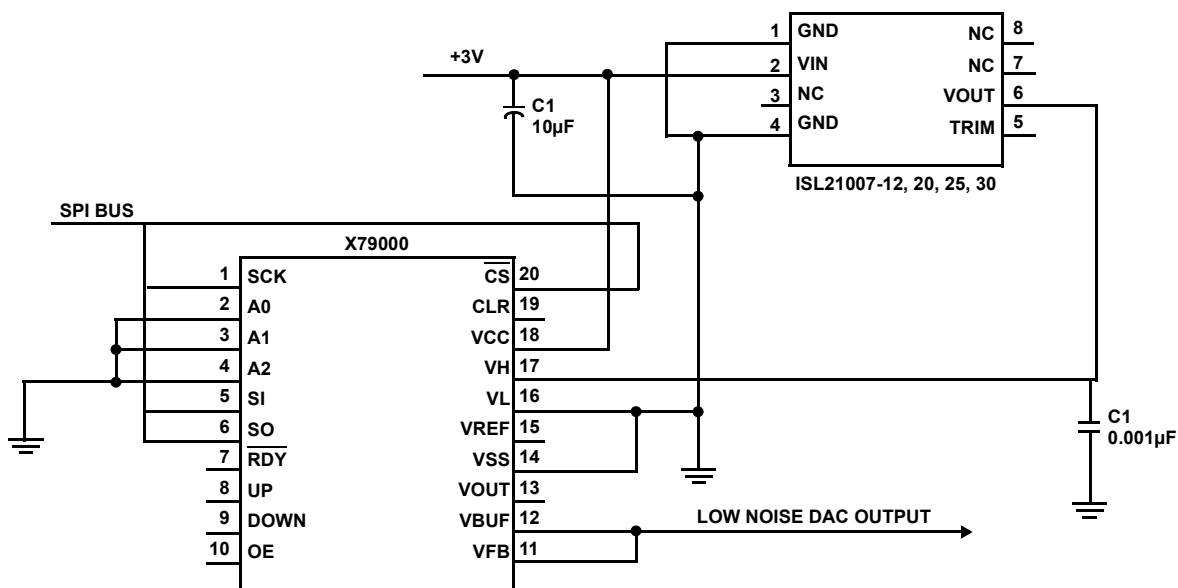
+3V

C1
10µF

1 GND
2 VIN
3 NC
4 GND

NC 8
NC 7
VOUT 6
TRIM 5

ISL21007-12, 20, 25, 30

SPI BUS

X79000

1 SCK
2 A0
3 A1
4 A2
5 SI
6 SO
7 $\overline{RDY}$
8 UP
9 DOWN
10 OE

$\overline{CS}$ 20
CLR 19
VCC 18
VH 17
VL 16
VREF 15
VSS 14
VOUT 13
VBUF 12
VFB 11

C1
0.001µF

LOW NOISE DAC OUTPUT